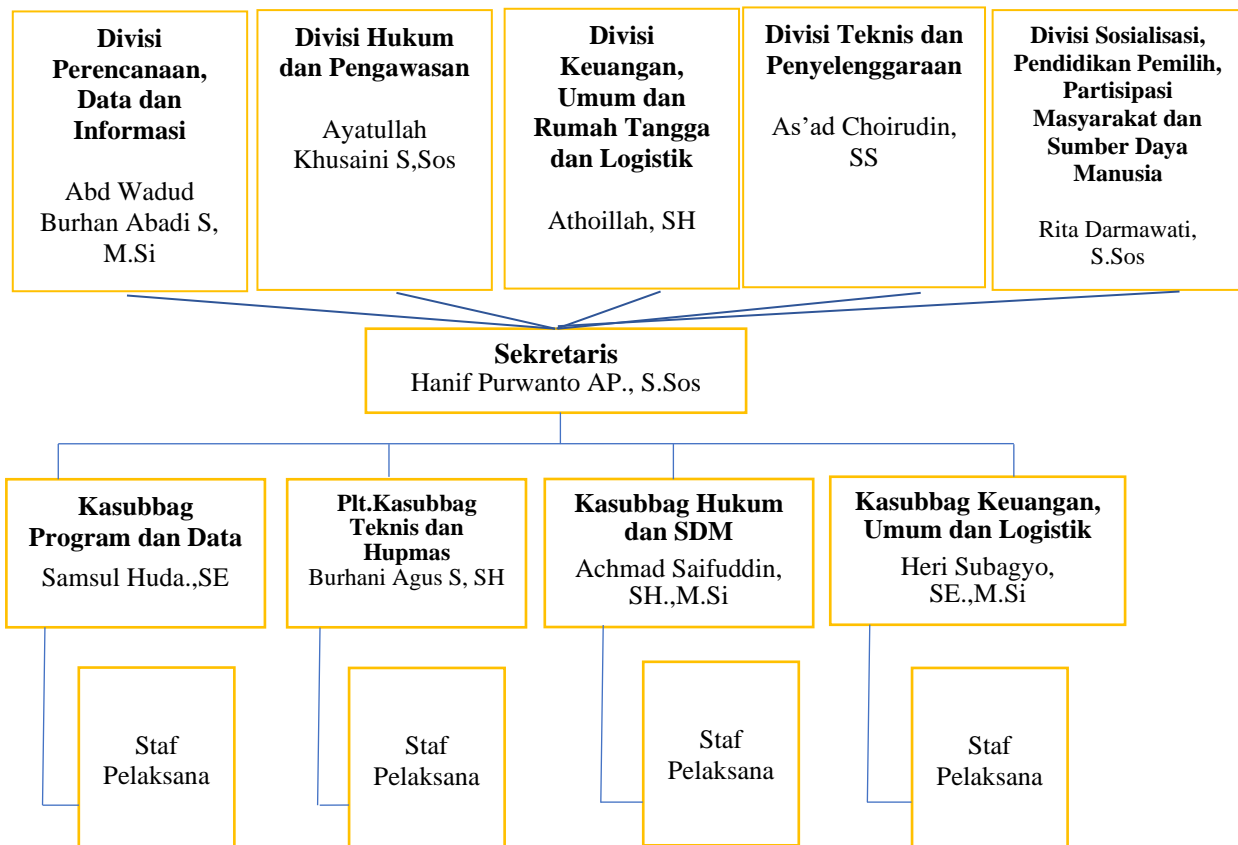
Divisi Perencanaan, Data dan Informasi

Abd Wadud Burhan Abadi S, M.Si

Divisi Hukum dan Pengawasan

Ayatullah Khusaini S,Sos

Divisi Keuangan, Umum dan Rumah Tangga dan Logistik

Athoillah, SH

Divisi Teknis dan Penyelenggaraan

As'ad Choirudin, SS

Divisi Sosialisasi, Pendidikan Pemilih, Partisipasi Masyarakat dan Sumber Daya Manusia

Rita Darmawati, S.Sos

Sekretaris
Hanif Purwanto AP., S.Sos

Kasubbag Program dan Data
Samsul Huda.,SE

Plt.Kasubbag Teknis dan Hupmas
Burhani Agus S, SH

Kasubbag Hukum dan SDM
Achmad Saifuddin, SH.,M.Si

Kasubbag Keuangan, Umum dan Logistik
Heri Subagyo, SE.,M.Si

Staf Pelaksana

Staf Pelaksana

Staf Pelaksana

Staf Pelaksana